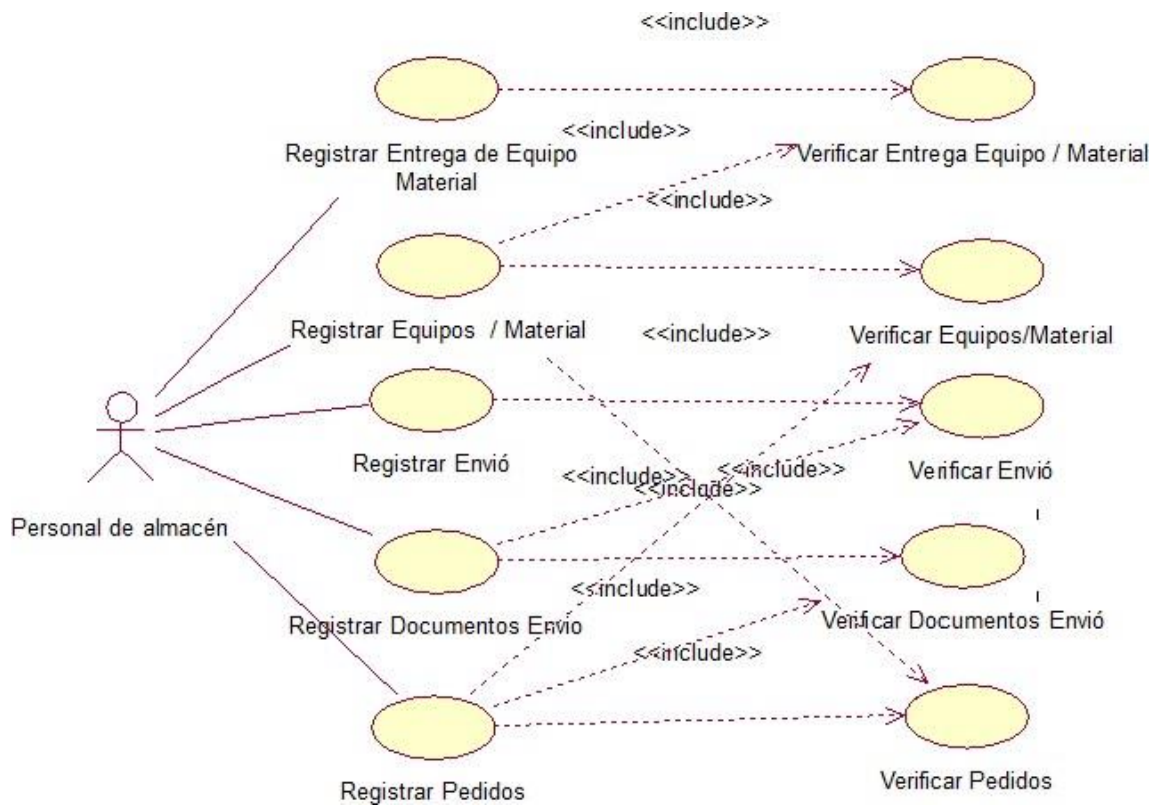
<<include>>

Registrar Entrega de Equipo Material

<<include>>

Verificar Entrega Equipo / Material

<<include>>

Registrar Equipos / Material

<<include>>

Verificar Equipos/Material

Personal de almacén

Registrar Envió

<<include>>

<<include>>

<<include>>

Verificar Envió

Registrar Documentos Envio

<<include>>

Verificar Documentos Envió

<<include>>

Registrar Pedidos

Verificar Pedidos